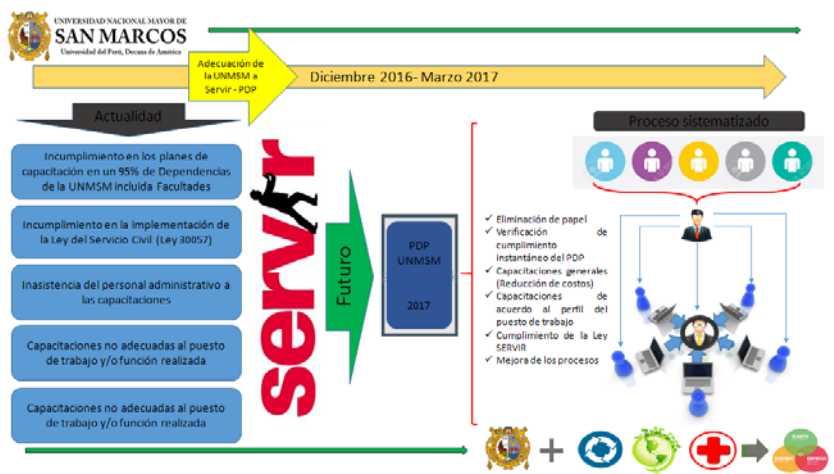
UNIVERSIDAD NACIONAL MAYOR DE
SAN MARCOS
Universidad del Perú, Decana de América

Adecuación de la UNMSM a Servir - PDP

Diciembre 2016- Marzo 2017

Actualidad

Incumplimiento en los planes de capacitación en un 95% de Dependencias de la UNMSM incluida Facultades

Incumplimiento en la implementación de la Ley del Servicio Civil (Ley 30057)

Inasistencia del personal administrativo a las capacitaciones

Capacitaciones no adecuadas al puesto de trabajo y/o función realizada

Capacitaciones no adecuadas al puesto de trabajo y/o función realizada

servir

Futuro

PDP
UNMSM

2017

Proceso sistematizado

✓ Eliminación de papel
✓ Verificación de cumplimiento instantáneo del PDP
✓ Capacitaciones generales (Reducción de costos)
✓ Capacitaciones de acuerdo al perfil del puesto de trabajo
✓ Cumplimiento de la Ley SERVIR
✓ Mejora de los procesos

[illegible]